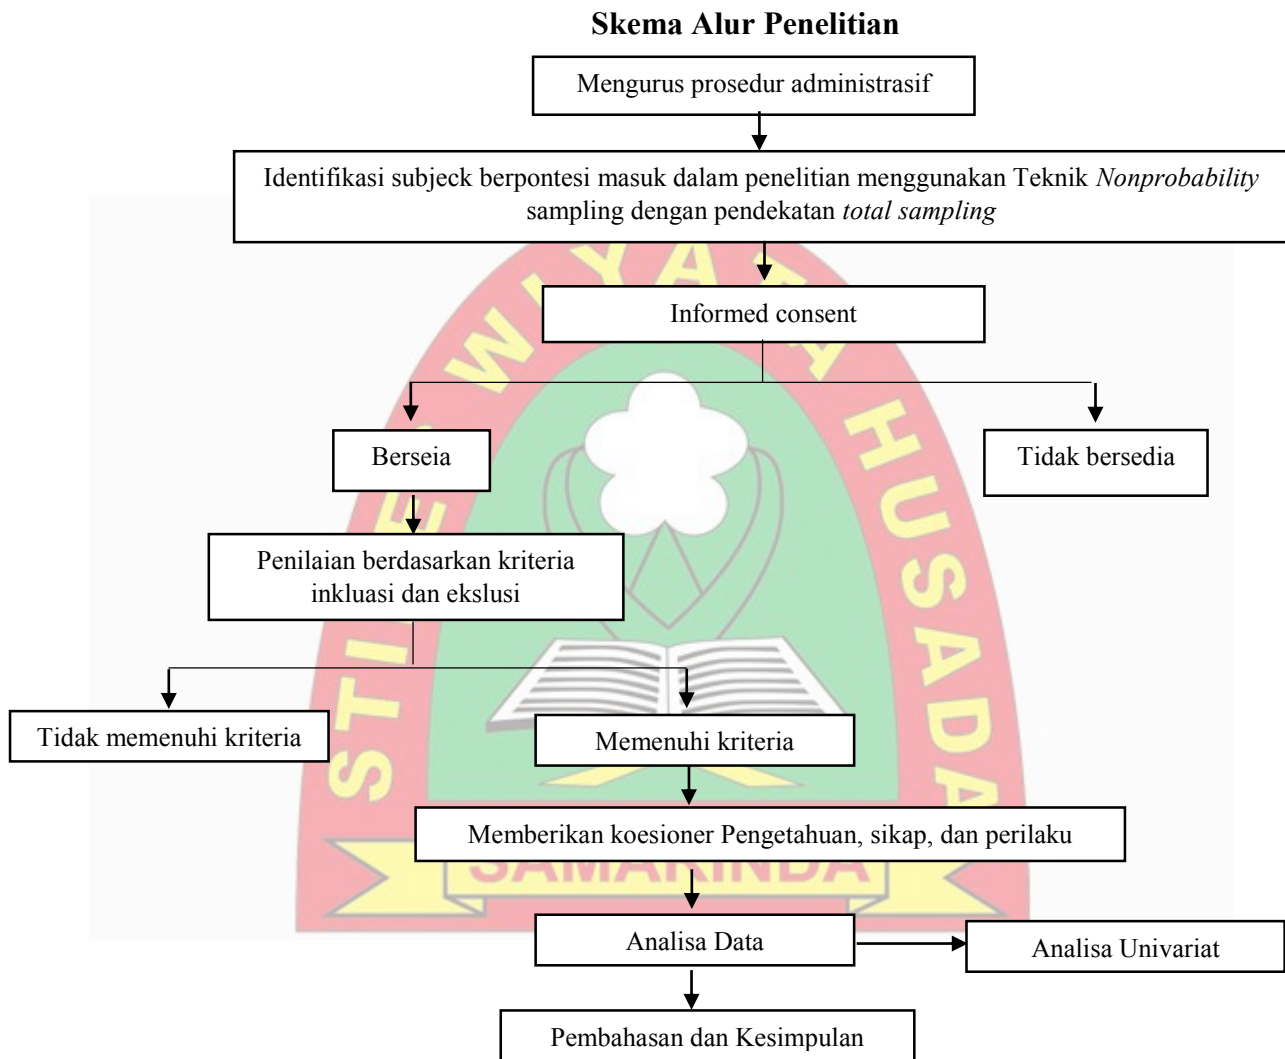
Skema Alur Penelitian

Mengurus prosedur administrasif

Identifikasi subjeck berpontesi masuk dalam penelitian menggunakan Teknik *Nonprobability* sampling dengan pendekatan *total sampling*

Informed consent

Berseia

Tidak bersedia

Penilaian berdasarkan kriteria inkluasi dan ekslusi

Tidak memenuhi kriteria

Memenuhi kriteria

Memberikan koesioner Pengetahuan, sikap, dan perilaku

Analisa Data

Analisa Univariat

Pembahasan dan Kesimpulan

STIKES WIYATA HUSADA SAMARINDA